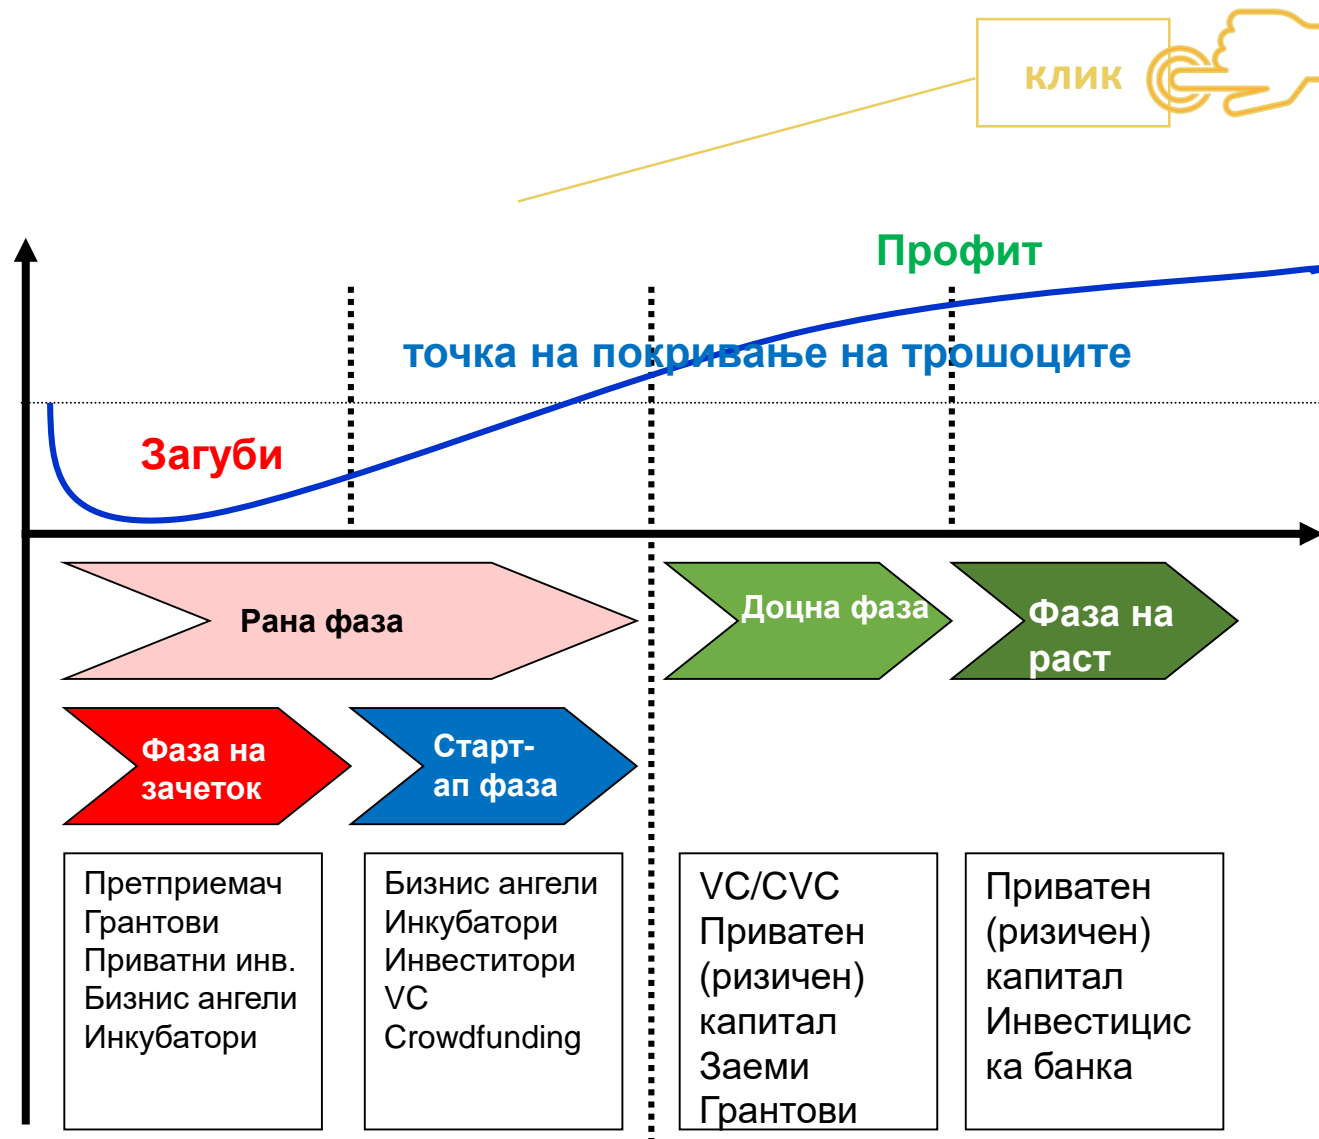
клик

Профит

точка на покривање на трошоците

Загуби

Рана фаза

Доцна фаза

Фаза на раст

Фаза на зачеток

Старт-ап фаза

Претприемач
Грантови
Приватни инв.
Бизнис ангели
Инкубатори

Бизнис ангели
Инкубатори
Инвеститори
VC
Crowdfunding

VC/CVC
Приватен (ризичен) капитал
Заеми
Грантови

Приватен (ризичен) капитал
Инвестицис ка банка